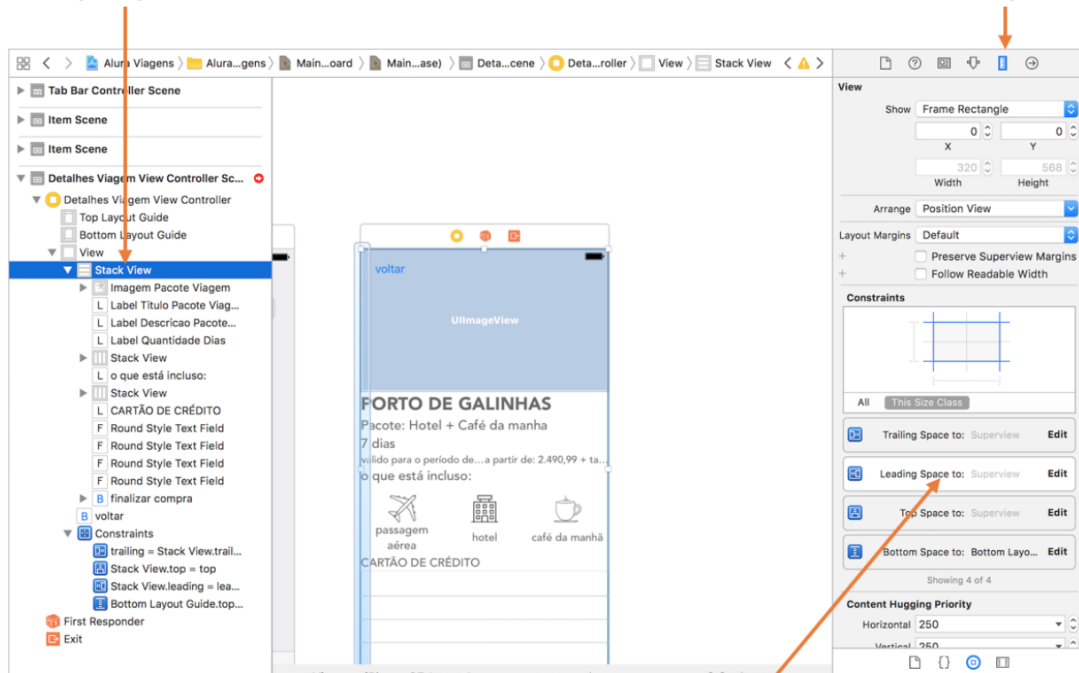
Alura Viagens 〉 Alura...gens 〉 Main...oard 〉 Main...ase) 〉 Deta...cene 〉 Deta...roller 〉 View 〉 Stack View

Tab Bar Controller Scene
Item Scene
Item Scene
Detalhes Viagem View Controller Sc...
Detalhes Viagem View Controller
Top Layout Guide
Bottom Layout Guide
View
Stack View
Imagem Pacote Viagem
Label Titulo Pacote Viag...
Label Descricao Pacote...
Label Quantidade Dias
Stack View
o que está incluso:
Stack View
CARTÃO DE CRÉDITO
Round Style Text Field
Round Style Text Field
Round Style Text Field
Round Style Text Field
finalizar compra
voltar
Constraints
trailing = Stack View.trail...
Stack View.top = top
Stack View.leading = lea...
Bottom Layout Guide.top...
First Responder
Exit

voltar
UIImageView
PORTO DE GALINHAS
Pacote: Hotel + Café da manha
7 dias
válido para o período de...a partir de: 2.490,99 + ta...
o que está incluso:
passagem aérea
hotel
café da manhã
CARTÃO DE CRÉDITO

View
Show Frame Rectangle
0 0
X Y
320 568
Width Height
Arrange Position View
Layout Margins Default
Preserve Superview Margins
Follow Readable Width
Constraints
All This Size Class
Trailing Space to: Superview Edit
Leading Space to: Superview Edit
Top Space to: Superview Edit
Bottom Space to: Bottom Layo... Edit
Showing 4 of 4
Content Hugging Priority
Horizontal 250
Vertical 250